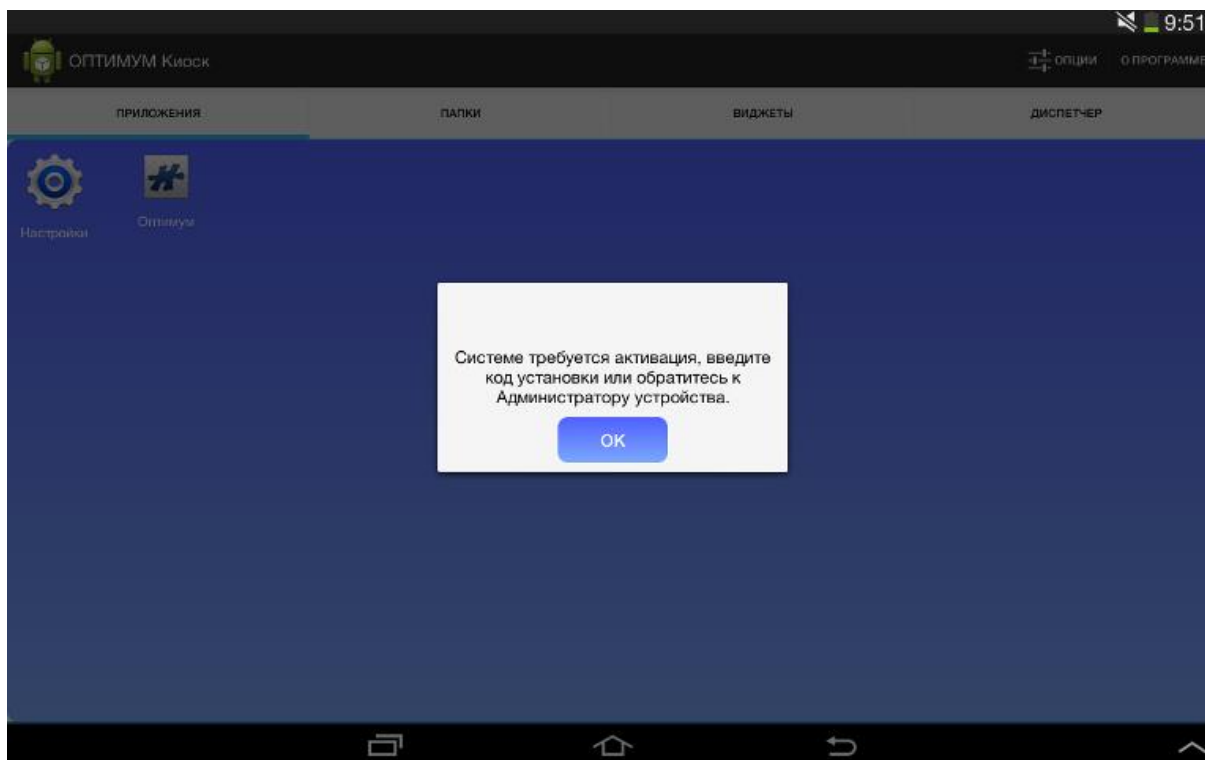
9:51

ОПТИМУМ Киоск

ОПЦИИ О ПРОГРАММЕ

ПРИЛОЖЕНИЯ | ПАПКИ | ВИДЖЕТЫ | ДИСПЕТЧЕР

Настройки

Оптимум

Системе требуется активация, введите код установки или обратитесь к Администратору устройства.

OK